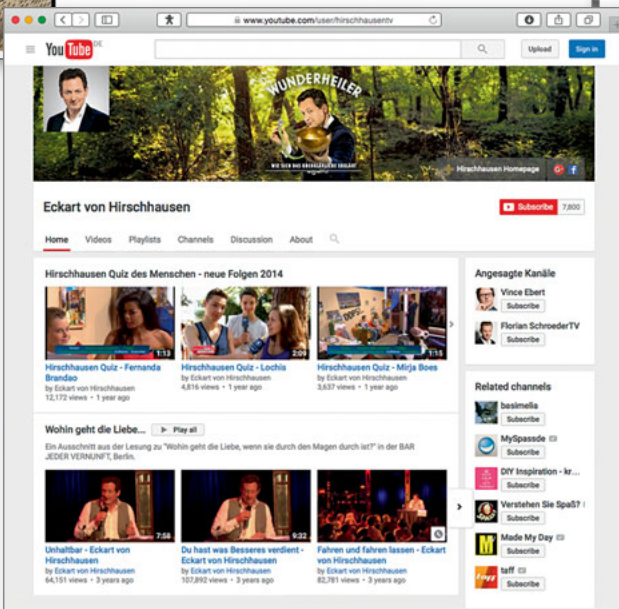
www.youtube.com/user/hirschhausentv

YouTube DE

Upload

Sign in

WUNDERHEILER

WIE SIE DAS UNGEHEUER ERKLÄRT

Hirschhausen Homepage

Eckart von Hirschhausen

Subscribe 7,800

Home Videos Playlists Channels Discussion About

Hirschhausen Quiz des Menschen - neue Folgen 2014

1:13
Hirschhausen Quiz - Fernanda Brandao
by Eckart von Hirschhausen
12,172 views • 1 year ago

2:09
Hirschhausen Quiz - Lochis
by Eckart von Hirschhausen
4,816 views • 1 year ago

1:15
Hirschhausen Quiz - Mirja Boes
by Eckart von Hirschhausen
3,637 views • 1 year ago

Wohin geht die Liebe... Play all

Ein Ausschnitt aus der Lesung zu "Wohin geht die Liebe, wenn sie durch den Magen durch ist?" in der BAR JEDER VERNUNFT, Berlin.

7:58
Unhaltbar - Eckart von Hirschhausen
by Eckart von Hirschhausen
64,151 views • 3 years ago

9:32
Du hast was Besseres verdient - Eckart von Hirschhausen
by Eckart von Hirschhausen
107,892 views • 3 years ago

Fahren und fahren lassen - Eckart von Hirschhausen
by Eckart von Hirschhausen
82,781 views • 3 years ago

Angesagte Kanäle

Vince Ebert
Subscribe

Florian SchroederTV
Subscribe

Related channels

basimelia
Subscribe

MySpassde
Subscribe

DIY Inspiration - kr...
Subscribe

Verstehen Sie Spaß?
Subscribe

Made My Day
Subscribe

taff
Subscribe